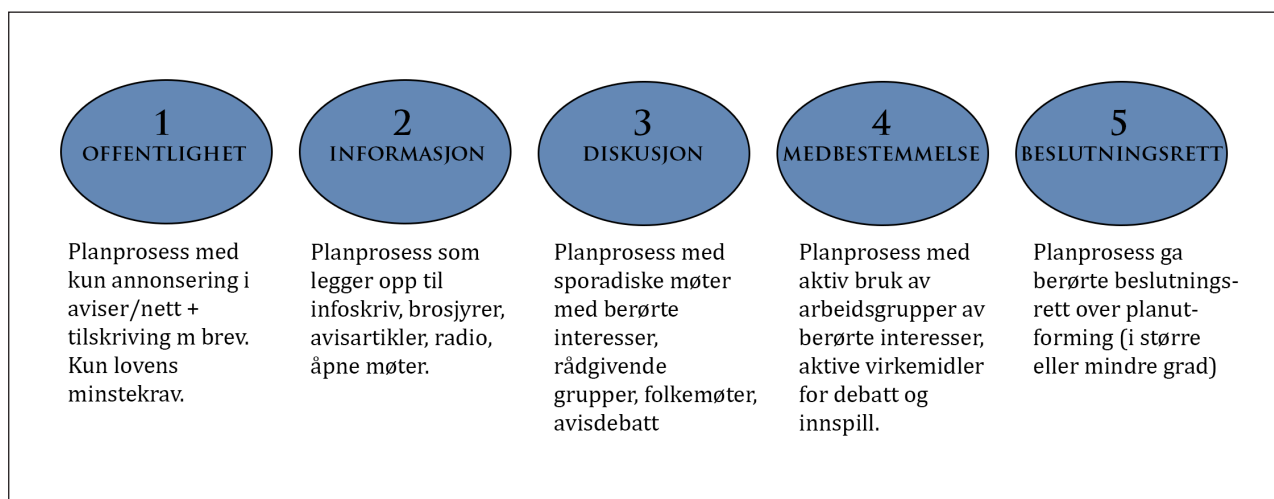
1
OFFENTLIGHET

Planprosess med kun annonsering i aviser/nett + tilskriving m brev. Kun lovens minstekrav.

2
INFORMASJON

Planprosess som legger opp til infoskriv, brosjyrer, avisartikler, radio, åpne møter.

3
DISKUSJON

Planprosess med sporadiske møter med berørte interesser, rådgivende grupper, folkemøter, avisdebatt

4
MEDBESTEMMELSE

Planprosess med aktiv bruk av arbeidsgrupper av berørte interesser, aktive virkemidler for debatt og innspill.

5
BESLUTNINGSRETT

Planprosess ga berørte beslutningsrett over planutforming (i større eller mindre grad)